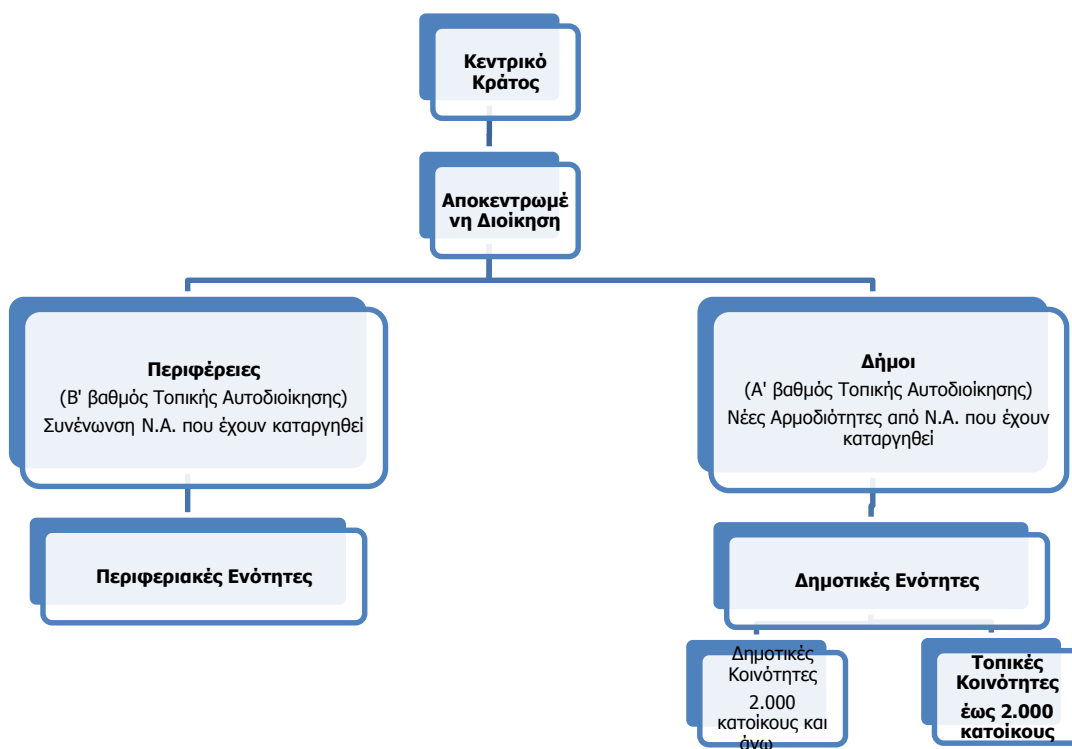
Κεντρικό Κράτος

Αποκεντρωμένη Διοίκηση

Περιφέρειες
(Β' βαθμός Τοπικής Αυτοδιοίκησης)
Συνένωση Ν.Α. που έχουν καταργηθεί

Δήμοι
(Α' βαθμός Τοπικής Αυτοδιοίκησης)
Νέες Αρμοδιότητες από Ν.Α. που έχουν καταργηθεί

Περιφερειακές Ενότητες

Δημοτικές Ενότητες

Δημοτικές Κοινότητες
2.000 κατοίκους και άνω

Τοπικές Κοινότητες
έως 2.000 κατοίκους